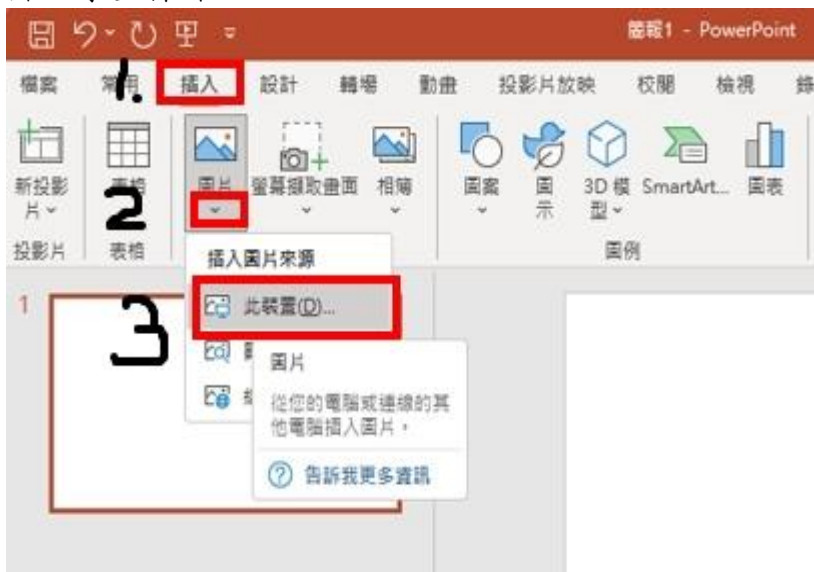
簡報1 - PowerPoint

檔案 常用 插入 設計 轉場 動畫 投影片放映 校閱 檢視

1.

新投影片 表格 圖片 螢幕擷取畫面 相簿 圖案 圖示 3D 模型 SmartArt... 圖表

2

投影片 表格 圖例

插入圖片來源

3

此裝置(D)...

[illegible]

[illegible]

1

圖片

從您的電腦或連線的其他電腦插入圖片。

告訴我更多資訊